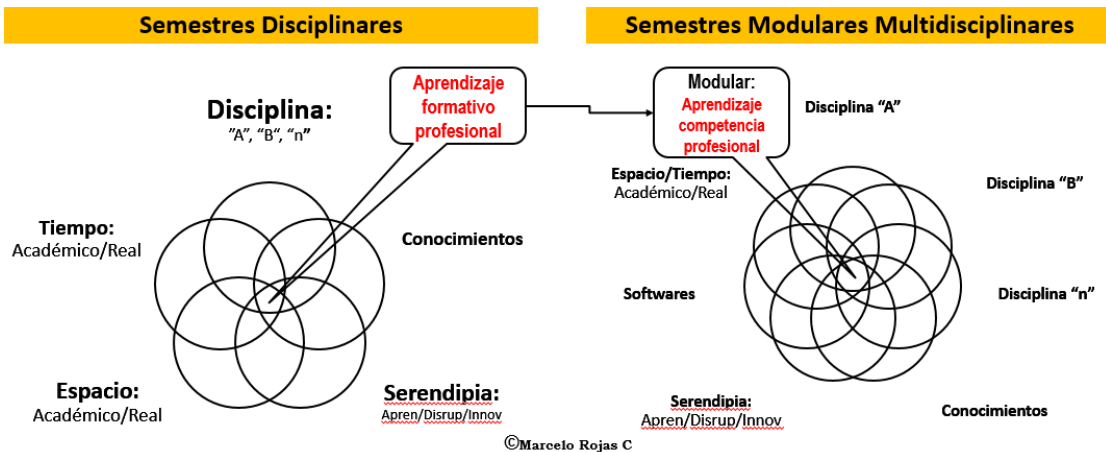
Semestres Disciplinares

Semestres Modulares Multidisciplinares

Aprendizaje formativo profesional

Modular: Aprendizaje competencia profesional

Disciplina:
"A", "B", "n"

Tiempo:
Académico/Real

Conocimientos

Espacio:
Académico/Real

Serendipia:
Apren/Disrup/Innov

Disciplina "A"

Espacio/Tiempo:
Académico/Real

Disciplina "B"

Softwares

Disciplina "n"

Serendipia:
Apren/Disrup/Innov

Conocimientos

©Marcelo Rojas C